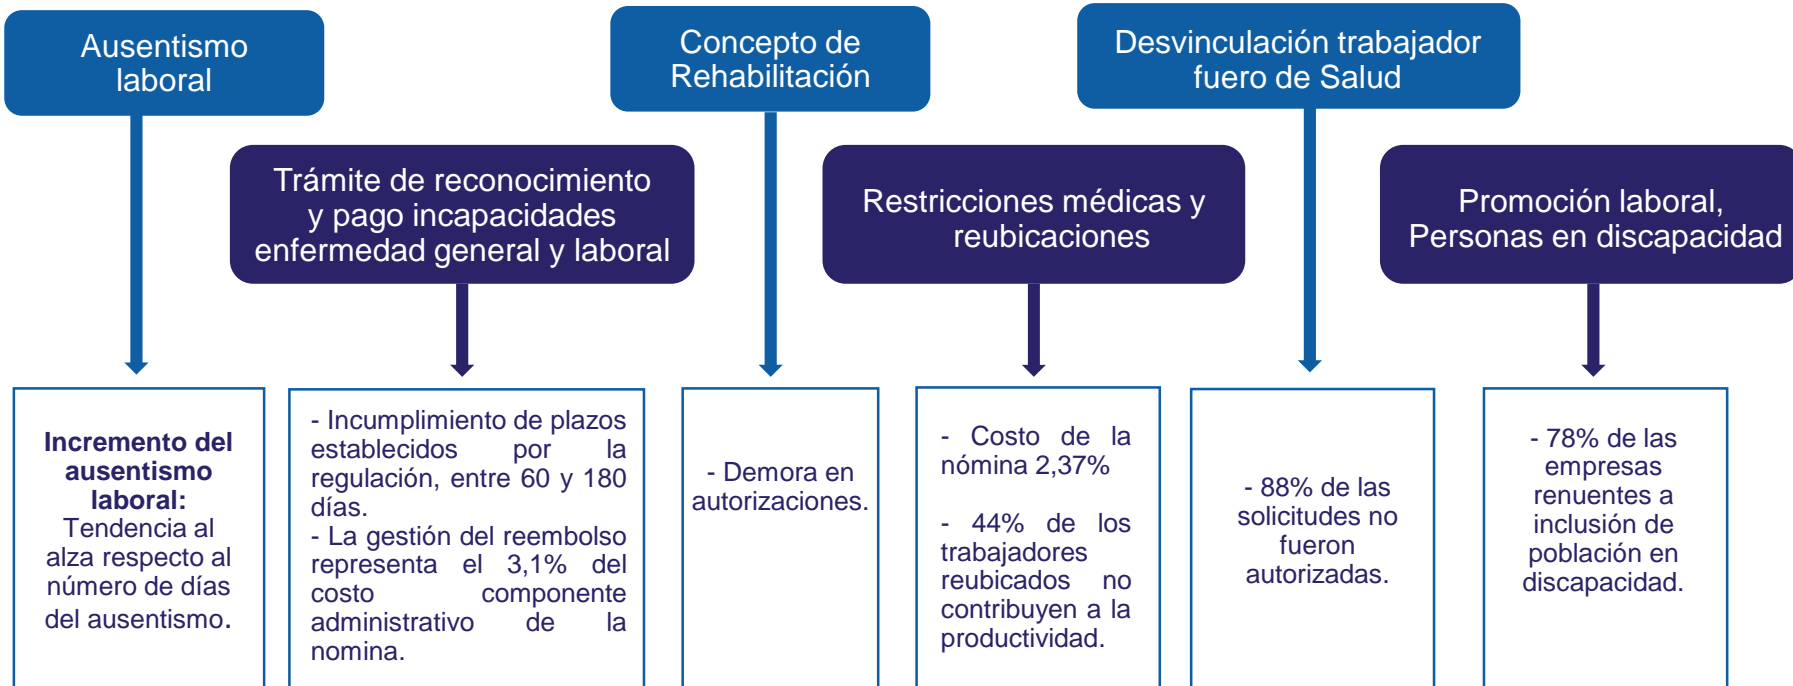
Ausentismo laboral

Trámite de reconocimiento y pago incapacidades enfermedad general y laboral

Concepto de Rehabilitación

Restricciones médicas y reubicaciones

Desvinculación trabajador fuero de Salud

Promoción laboral, Personas en discapacidad

**Incremento del ausentismo laboral:** Tendencia al alza respecto al número de días del ausentismo.

- Incumplimiento de plazos establecidos por la regulación, entre 60 y 180 días.
- La gestión del reembolso representa el 3,1% del costo componente administrativo de la nomina.

- Demora en autorizaciones.

- Costo de la nómina 2,37%

- 44% de los trabajadores reubicados no contribuyen a la productividad.

- 88% de las solicitudes no fueron autorizadas.

- 78% de las empresas renuentes a inclusión de población en discapacidad.